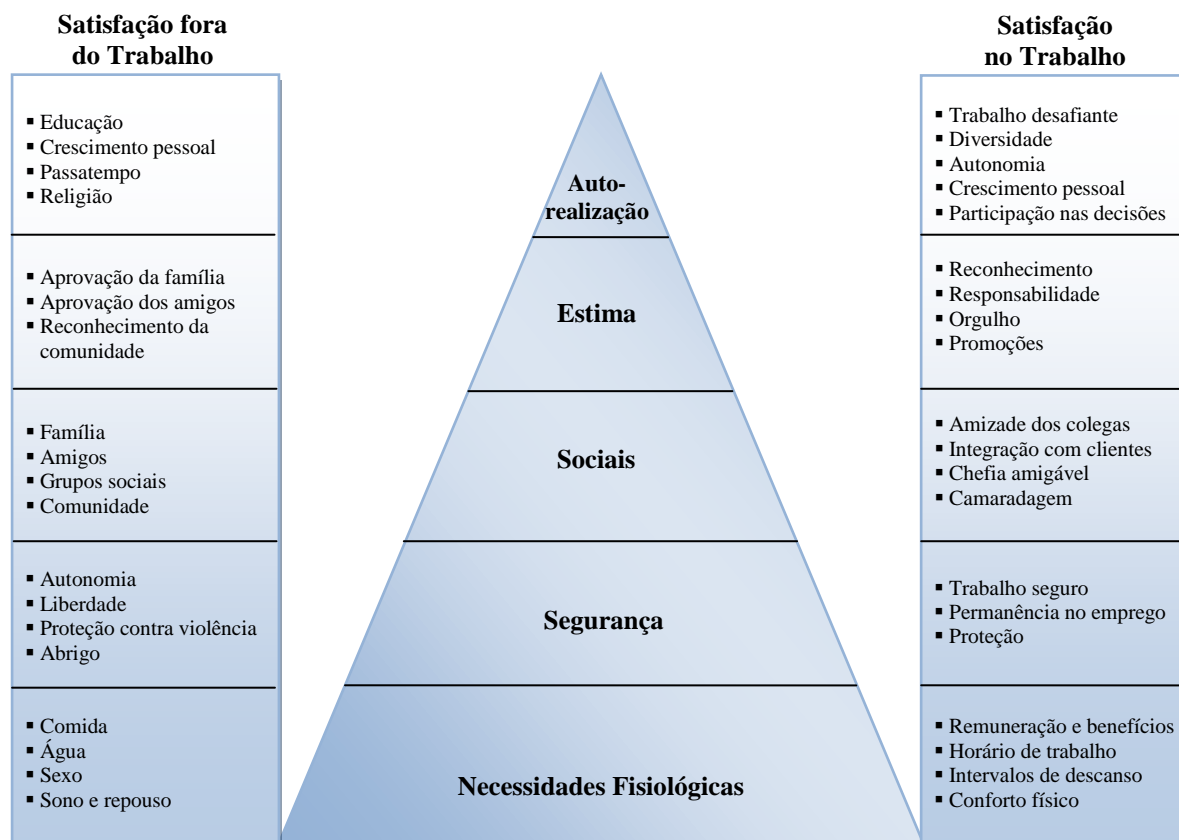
Satisfação fora do Trabalho

- Educação
- Crescimento pessoal
- Passatempo
- Religião

- Aprovação da família
- Aprovação dos amigos
- Reconhecimento da comunidade

- Família
- Amigos
- Grupos sociais
- Comunidade

- Autonomia
- Liberdade
- Proteção contra violência
- Abrigo

- Comida
- Água
- Sexo
- Sono e repouso

Auto-realização

Estima

Sociais

Segurança

Necessidades Fisiológicas

Satisfação no Trabalho

- Trabalho desafiante
- Diversidade
- Autonomia
- Crescimento pessoal
- Participação nas decisões

- Reconhecimento
- Responsabilidade
- Orgulho
- Promoções

- Amizade dos colegas
- Integração com clientes
- Chefia amigável
- Camaradagem

- Trabalho seguro
- Permanência no emprego
- Proteção

- Remuneração e benefícios
- Horário de trabalho
- Intervalos de descanso
- Conforto físico